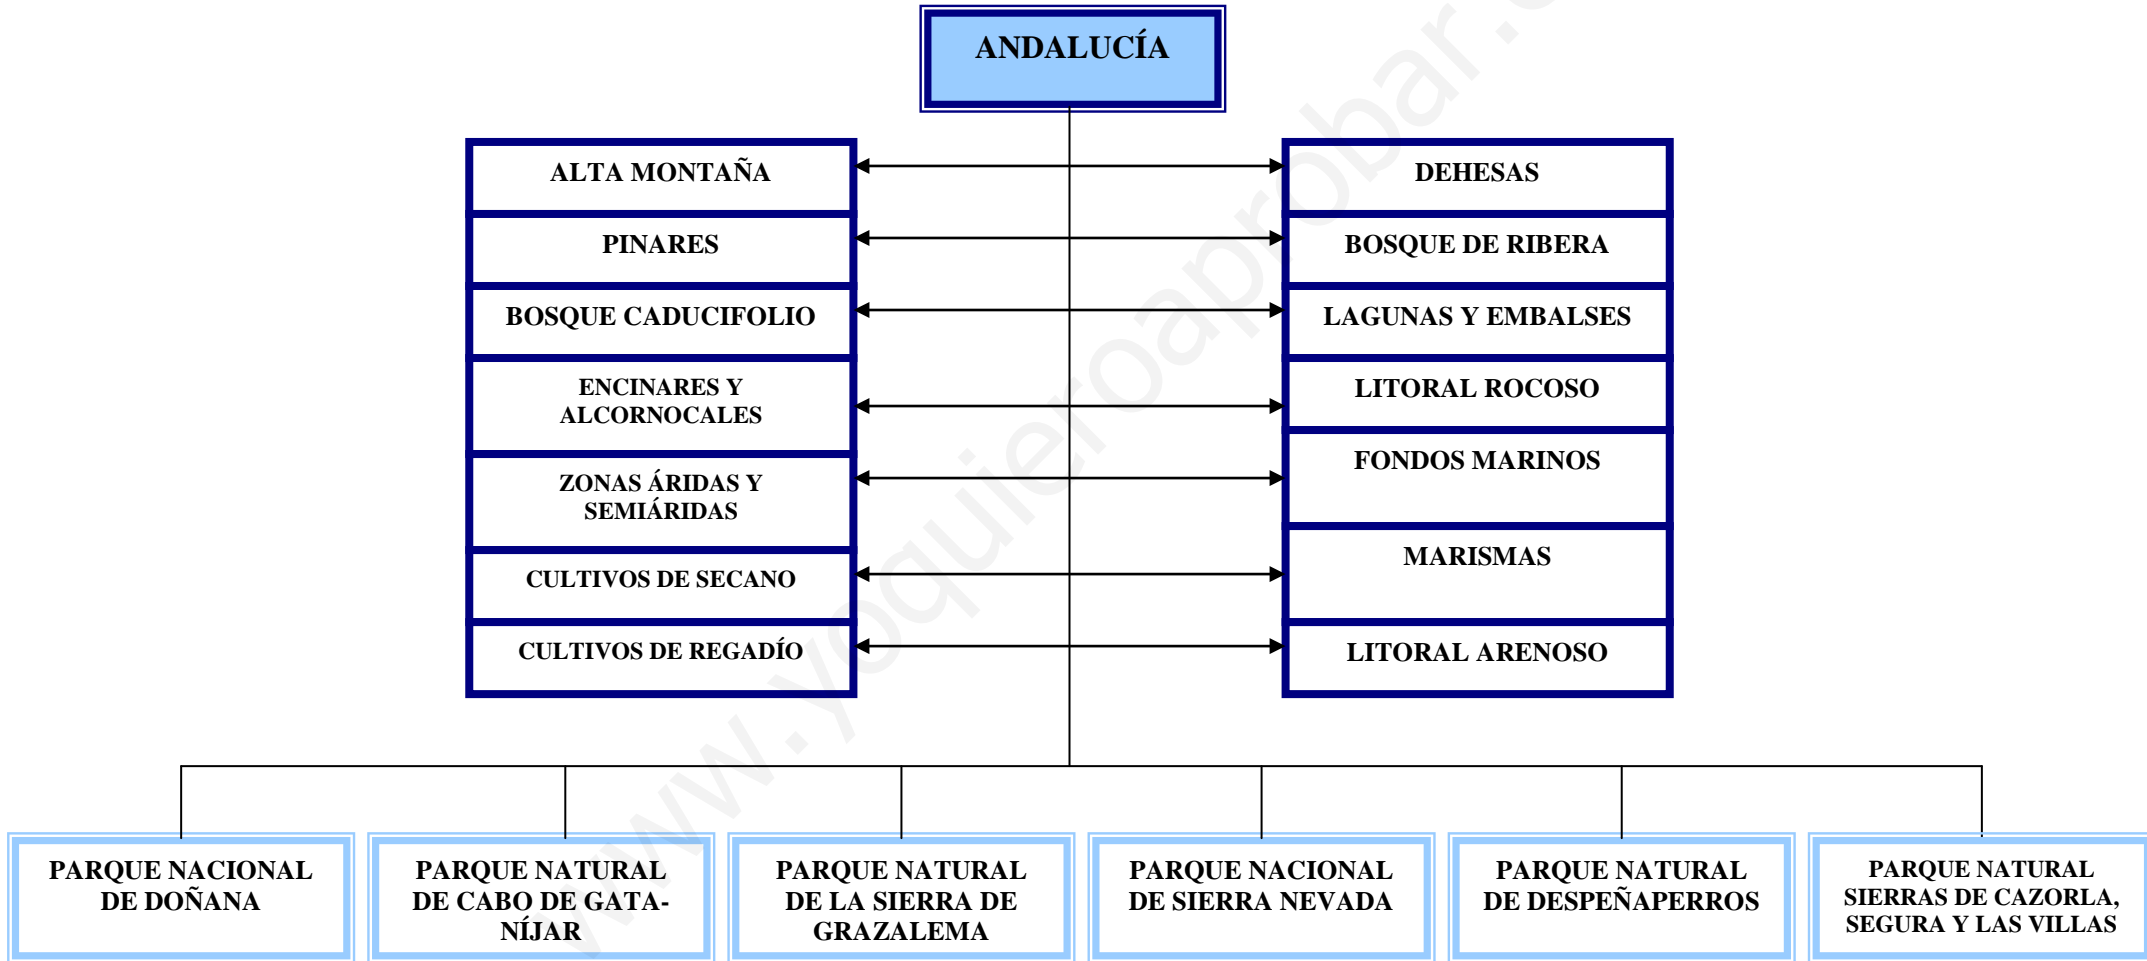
ANDALUCÍA

ALTA MONTAÑA

PINARES

BOSQUE CADUCIFOLIO

ENCINARES Y ALCORNOCALES

ZONAS ÁRIDAS Y SEMIÁRIDAS

CULTIVOS DE SECANO

CULTIVOS DE REGADÍO

DEHESAS

BOSQUE DE RIBERA

LAGUNAS Y EMBALSES

LITORAL ROCOSO

FONDOS MARINOS

MARISMAS

LITORAL ARENOSO

PARQUE NACIONAL DE DOÑANA

PARQUE NATURAL DE CABO DE GATA-NÍJAR

PARQUE NATURAL DE LA SIERRA DE GRAZALEMA

PARQUE NACIONAL DE SIERRA NEVADA

PARQUE NATURAL DE DESPEÑAPERROS

PARQUE NATURAL SIERRAS DE CAZORLA, SEGURA Y LAS VILLAS

www.yoquieroaprobar.es